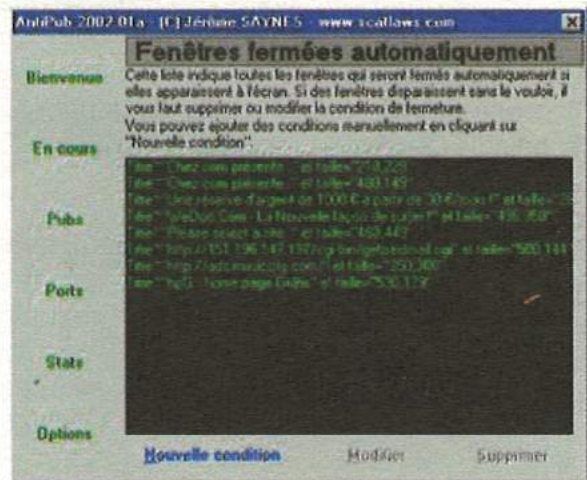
AntiPub 2002.01a - (C) Jérôme SAYNES - www.scallaws.com

Bienvenue

En cours

Pubs

Ports

Stats

Options

Fenêtres fermées automatiquement

Cette liste indique toutes les fenêtres qui seront fermés automatiquement si elles apparaissent à l'écran. Si des fenêtres disparaissent sans le vouloir, il vous faut supprimer ou modifier la condition de fermeture.
Vous pouvez ajouter des conditions manuellement en cliquant sur "Nouvelle condition".

Titre="Chez vous présente..." et taille="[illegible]"
Titre="Chez vous présente..." et taille="480,149"
Titre="Une réserve d'argent de 1 000 € à partir de 30 €/mois !" et taille="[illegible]"
Titre="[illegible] : La Nouvelle façon de surfer !" et taille="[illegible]"
Titre="Please select a site..." et taille="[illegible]"
Titre="http://151.196.147.157/cgi-bin/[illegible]" et taille="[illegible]"
Titre="http://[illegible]" et taille="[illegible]"
Titre="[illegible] home page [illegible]" et taille="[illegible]"

Nouvelle condition

Modifier

Supprimer

X